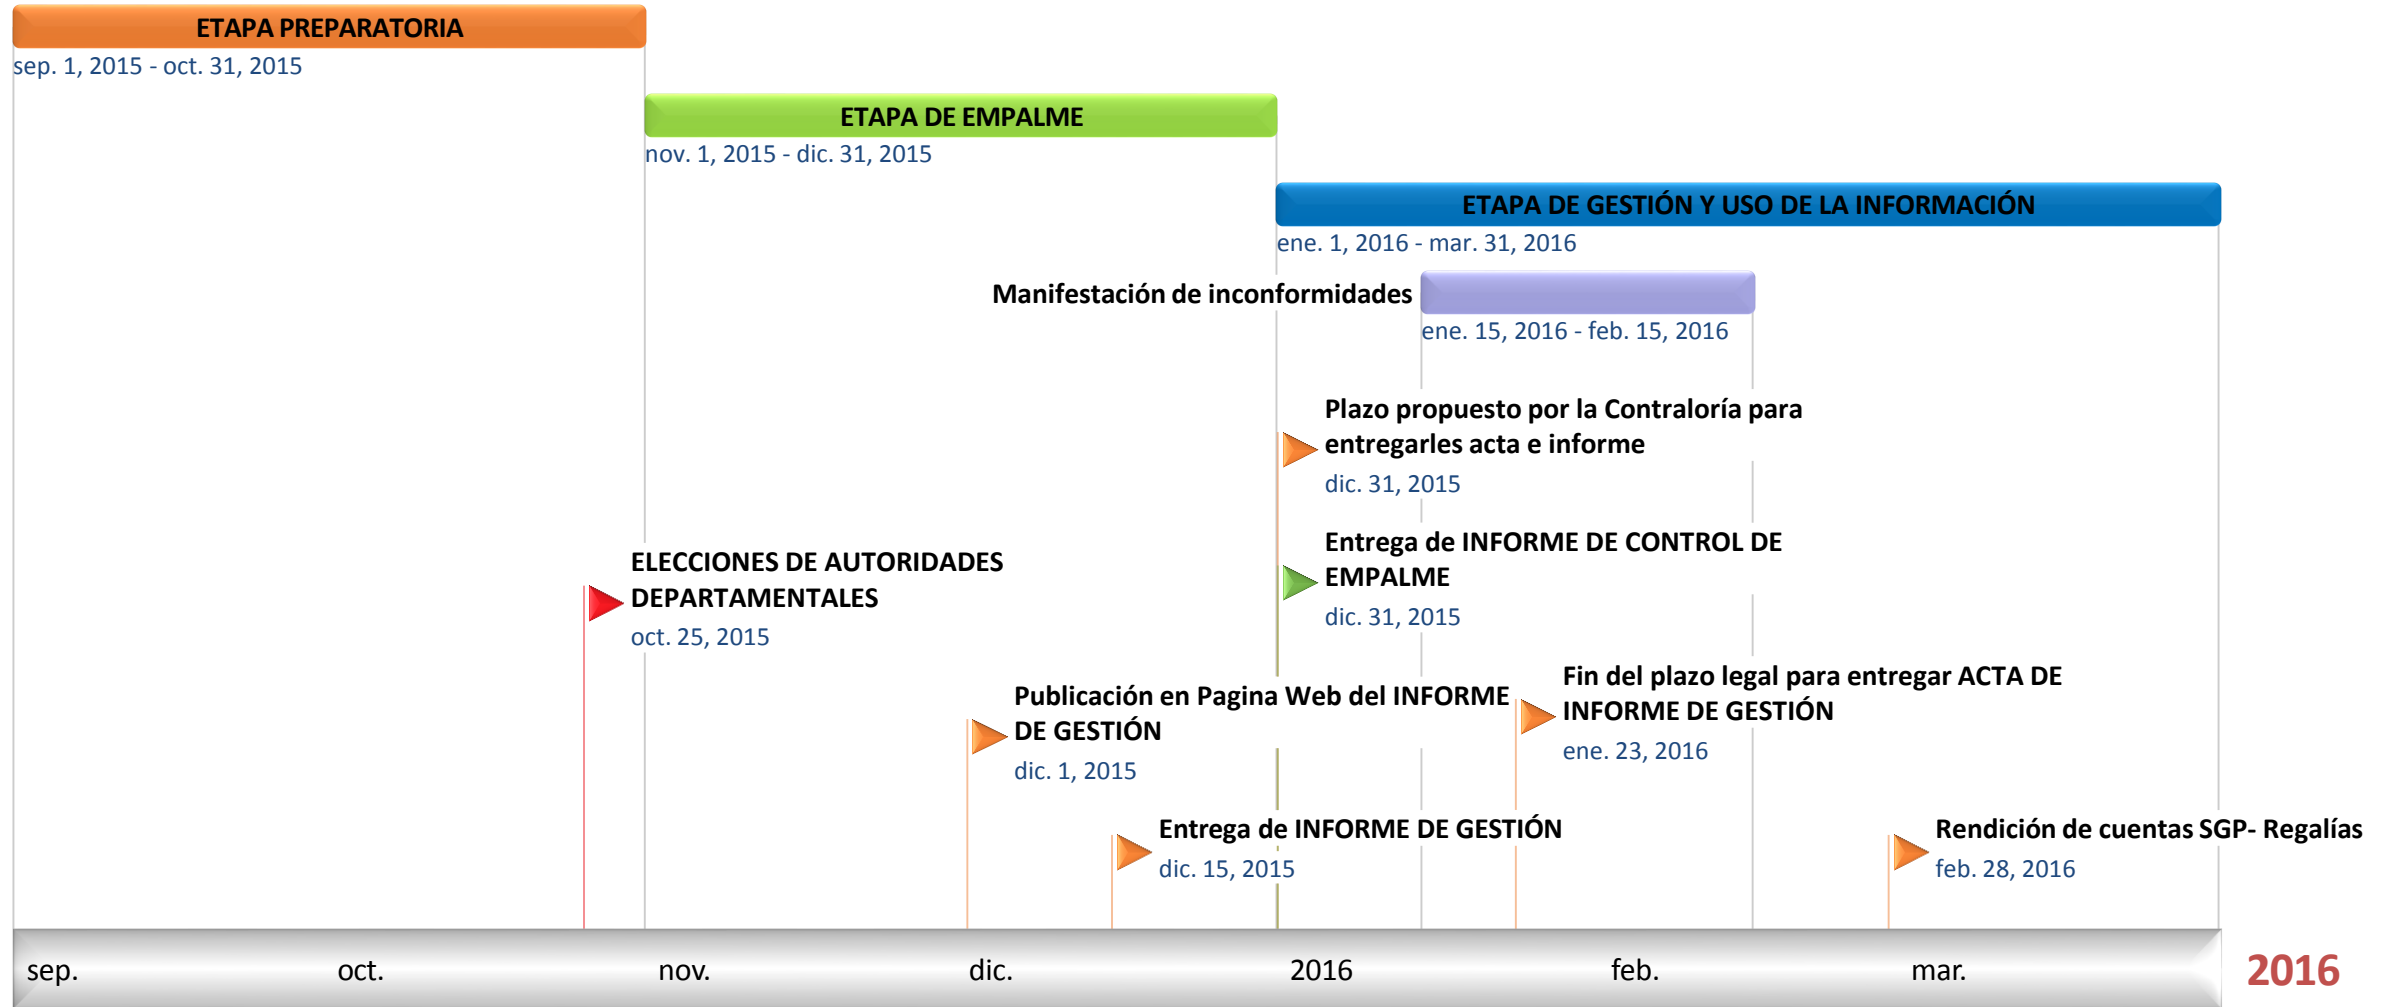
ETAPA PREPARATORIA
sep. 1, 2015 - oct. 31, 2015

ETAPA DE EMPALME
nov. 1, 2015 - dic. 31, 2015

ETAPA DE GESTIÓN Y USO DE LA INFORMACIÓN
ene. 1, 2016 - mar. 31, 2016

Manifestación de inconformidades
ene. 15, 2016 - feb. 15, 2016

Plazo propuesto por la Contraloría para entregarles acta e informe
dic. 31, 2015

Entrega de INFORME DE CONTROL DE EMPALME
dic. 31, 2015

ELECCIONES DE AUTORIDADES DEPARTAMENTALES
oct. 25, 2015

Publicación en Pagina Web del INFORME DE GESTIÓN
dic. 1, 2015

Fin del plazo legal para entregar ACTA DE INFORME DE GESTIÓN
ene. 23, 2016

Entrega de INFORME DE GESTIÓN
dic. 15, 2015

Rendición de cuentas SGP- Regalías
feb. 28, 2016

sep. oct. nov. dic. 2016 feb. mar.

2016